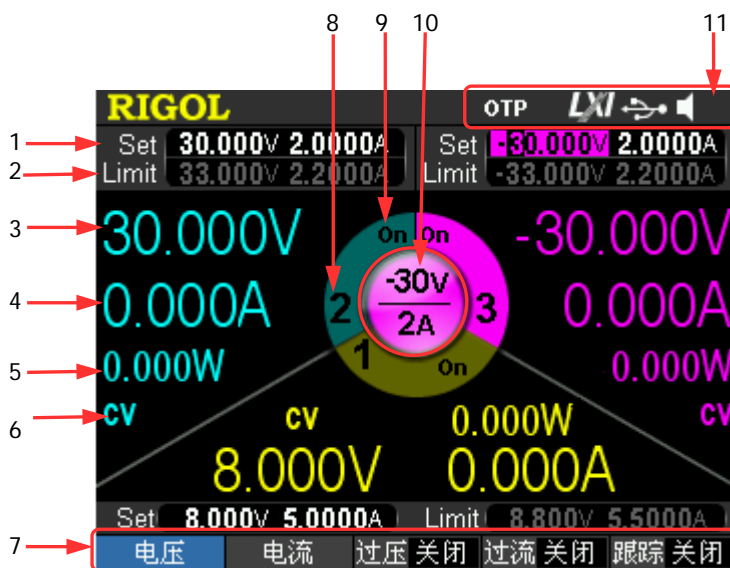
8 9 10 11

RIGOL

OTP LXI

1 Set 30.000V 2.0000A
2 Limit 33.000V 2.2000A

Set -30.000V 2.0000A
Limit -33.000V 2.2000A

3 30.000V
4 0.000A
5 0.000W
6 CV

On On
2
-30V
2A
3
1
On

-30.000V
0.000A
0.000W
CV

CV
0.000W
8.000V 0.000A

Set 8.000V 5.0000A Limit 8.800V 5.5000A

7 电压 电流 过压 关闭 过流 关闭 跟踪 关闭